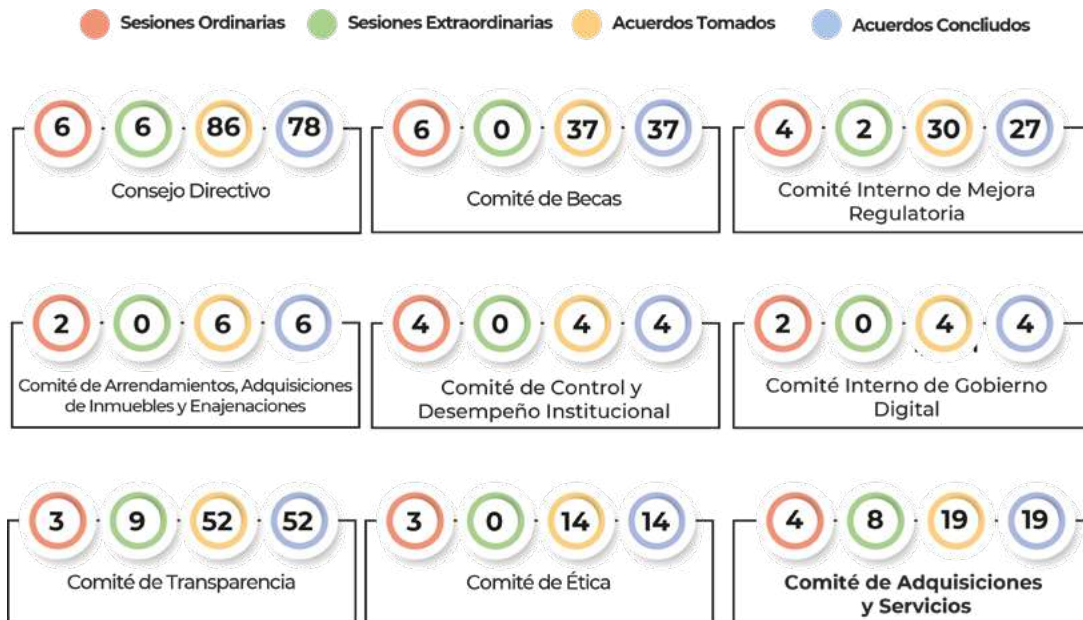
Sesiones Ordinarias Sesiones Extraordinarias Acuerdos Tomados Acuerdos Concluidos

6 6 86 78
Consejo Directivo

6 0 37 37
Comité de Becas

4 2 30 27
Comité Interno de Mejora Regulatoria

2 0 6 6
Comité de Arrendamientos, Adquisiciones de Inmuebles y Enajenaciones

4 0 4 4
Comité de Control y Desempeño Institucional

2 0 4 4
Comité Interno de Gobierno Digital

3 9 52 52
Comité de Transparencia

3 0 14 14
Comité de Ética

4 8 19 19
Comité de Adquisiciones y Servicios